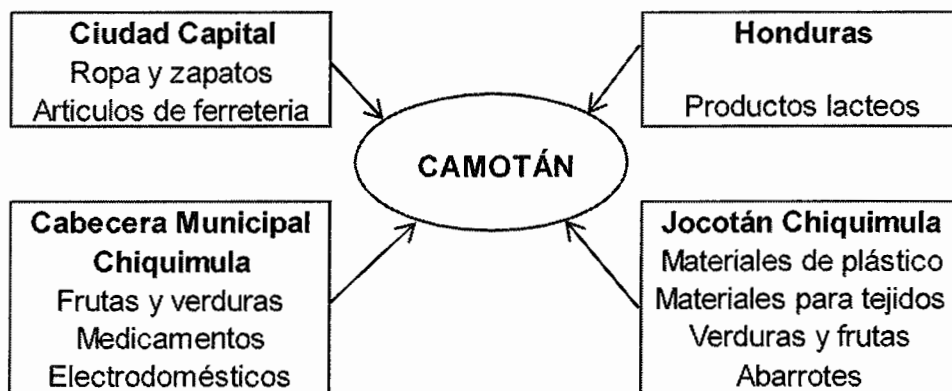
Ciudad Capital
Ropa y zapatos
Articulos de ferreteria

Honduras
Productos lacteos

CAMOTÁN

Cabecera Municipal
Chiquimula
Frutas y verduras
Medicamentos
Electrodomésticos

Jocotán Chiquimula
Materiales de plástico
Materiales para tejidos
Verduras y frutas
Abarrotes